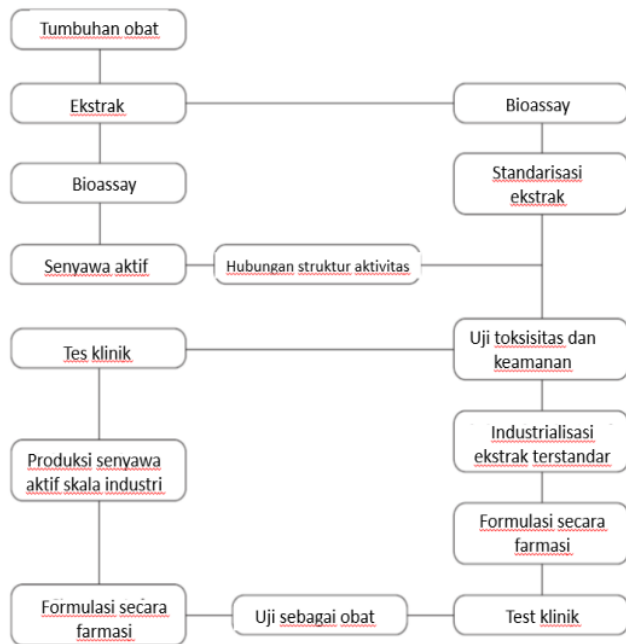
Tumbuhan obat

Ekstrak

Bioassay

Bioassay

Standarisasi ekstrak

Senyawa aktif

Hubungan struktur aktivitas

Tes klinik

Uji toksisitas dan keamanan

Produksi senyawa aktif skala industri

Industrialisasi ekstrak terstandar

Formulasi secara farmasi

Formulasi secara farmasi

Uji sebagai obat

Test klinik